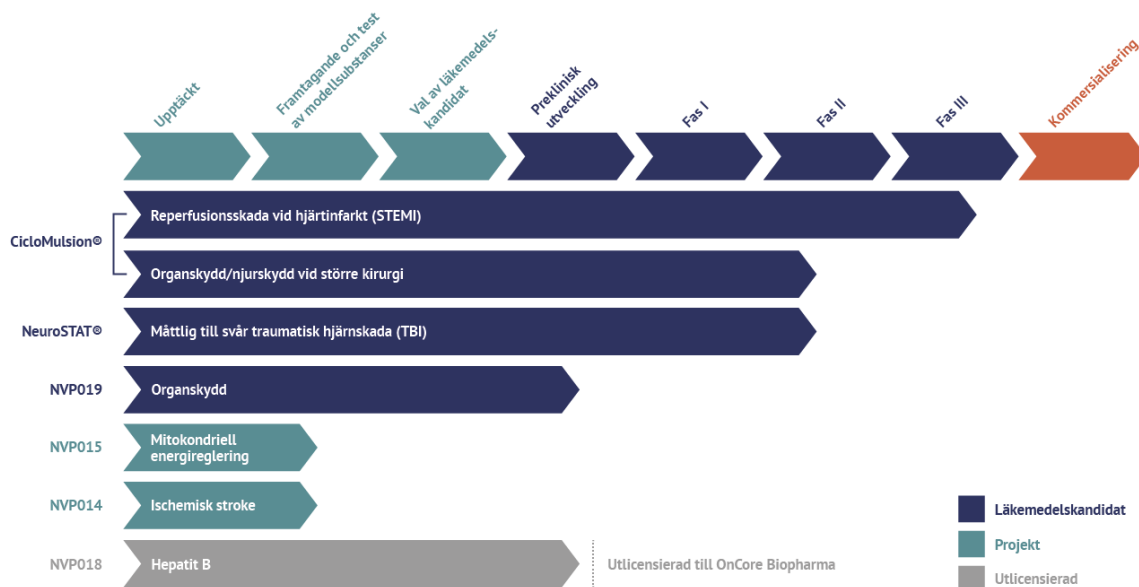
Upptäckt

Framtagande och test av modellsubstanser

Val av läkemedelskandidat

Preklinisk utveckling

Fas I

Fas II

Fas III

Kommersialisering

CicloMulsion©

Reperfusionsskada vid hjärtinfarkt (STEMI)

Organskydd/njurskydd vid större kirurgi

NeuroSTAT©

Måttlig till svår traumatisk hjärnskada (TBI)

NVP019

Organskydd

NVP015

Mitokondriell energireglering

NVP014

Ischemisk stroke

NVP018

Hepatit B

Utlicensierad till OnCore Biopharma

Läkemedelskandidat

Projekt

Utlicensierad